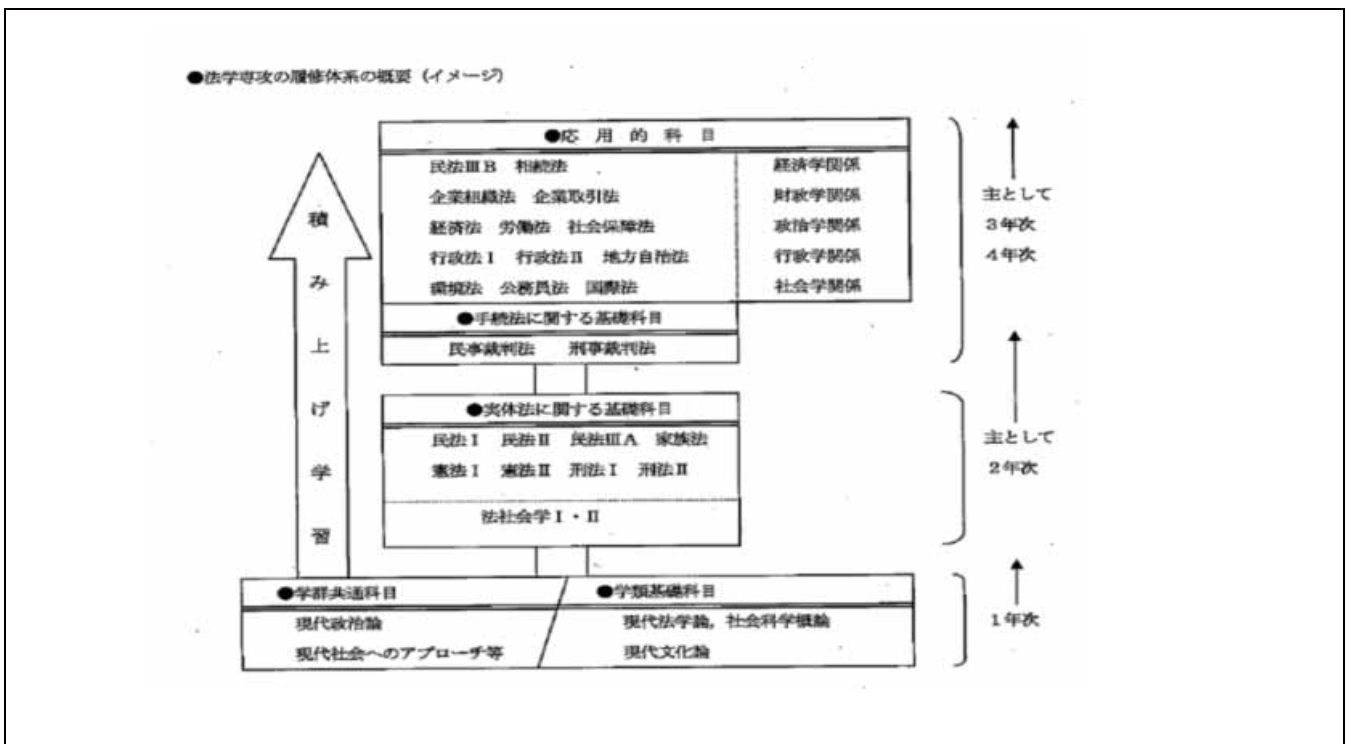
●法学専攻の履修体系の概要（イメージ）

●応用的科目

民法IIIB　相続法

企業組織法　企業取引法

経済法　労働法　社会保障法

行政法I　行政法II　地方自治法

環境法　公務員法　国際法

経済学関係

財政学関係

政治学関係

行政学関係

社会学関係

主として

3年次

4年次

積み上げ学習

●手続法に関する基礎科目

民事裁判法　刑事裁判法

●実体法に関する基礎科目

民法I　民法II　民法IIIA　家族法

憲法I　憲法II　刑法I　刑法II

法社会学I・II

主として

2年次

●学群共通科目

現代政治論

現代社会へのアプローチ等

●学類基礎科目

現代法学論，社会科学概論

現代文化論

1年次